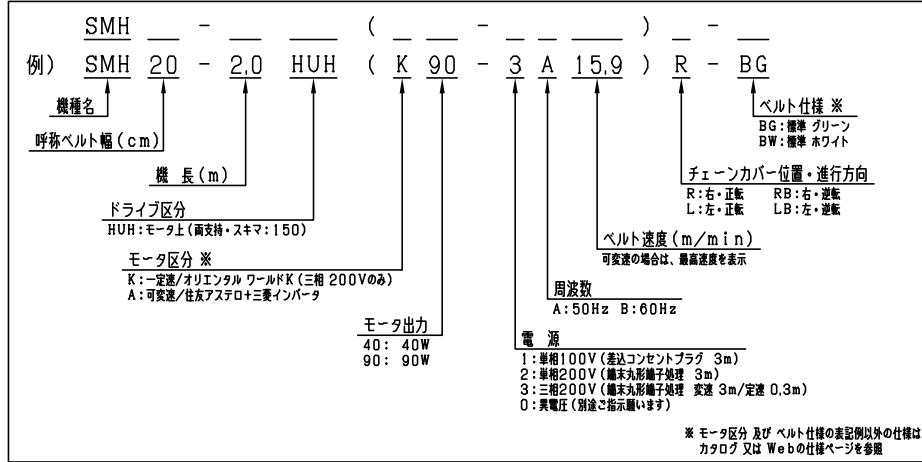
SMH __ - __ __ ( __ __ - __ __ __ ) __ - __

例) SMH 20 - 2.0 HUH ( K 90 - 3 A 15.9 ) R - BG

機種名

呼称ベルト幅(cm)

機 長(m)

ドライブ区分
HUH:モータ上(両支持・スキマ:150)

モータ区分 ※
K:一定速/オリエンタル ワールドK(三相 200Vのみ)
A:可変速/住友アステロ+三菱インバータ

モータ出力
40: 40W
90: 90W

電 源
1:単相100V(差込コンセントプラグ 3m)
2:単相200V(端末丸形端子処理 3m)
3:三相200V(端末丸形端子処理 変速 3m/定速 0.3m)
0:異電圧(別途ご指示願います)

周波数
A:50Hz B:60Hz

ベルト速度(m/min)
可変速の場合は、最高速度を表示

チェーンカバー位置・進行方向
R:右・正転 RB:右・逆転
L:左・正転 LB:左・逆転

ベルト仕様 ※
BG:標準 グリーン
BW:標準 ホワイト

※ モータ区分 及び ベルト仕様の表記例以外の仕様は
カタログ 又は Webの仕様ページを参照